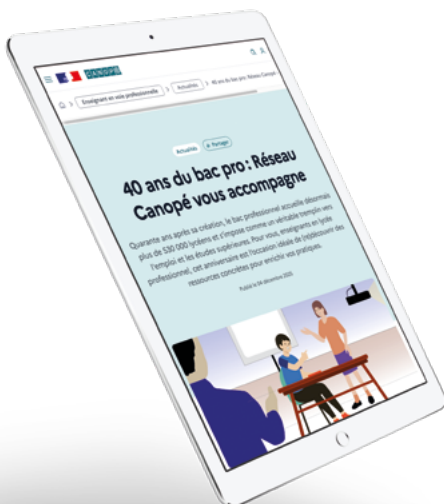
CANOPÉ

Enseignant en voie professionnelle > Actualités > 40 ans du bac pro : Réseau Canopé

Actualités

Partager

40 ans du bac pro : Réseau Canopé vous accompagne

Quarante ans après sa création, le bac professionnel accueille désormais plus de 530 000 lycéens et s'impose comme un véritable tremplin vers l'emploi et les études supérieures. Pour vous, enseignants en lycée professionnel, cet anniversaire est l'occasion idéale de (re)découvrir des ressources concrètes pour enrichir vos pratiques.

Publié le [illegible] décembre 2025